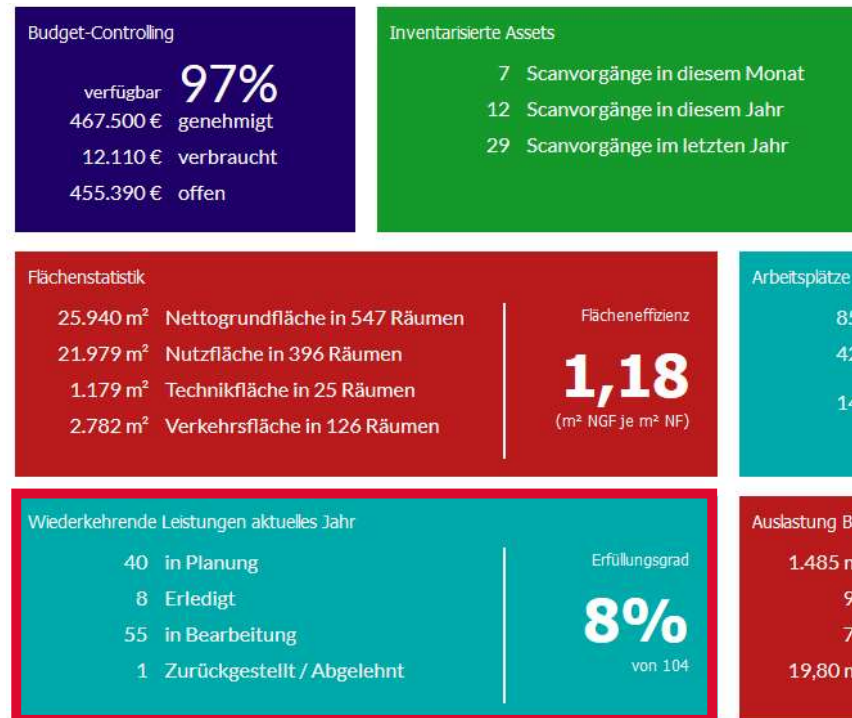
Budget-Controlling

verfügbar 97%
467.500 € genehmigt
12.110 € verbraucht
455.390 € offen

Inventarisierte Assets

7 Scanvorgänge in diesem Monat
12 Scanvorgänge in diesem Jahr
29 Scanvorgänge im letzten Jahr

Flächenstatistik

25.940 m² Nettogrundfläche in 547 Räumen
21.979 m² Nutzfläche in 396 Räumen
1.179 m² Technikfläche in 25 Räumen
2.782 m² Verkehrsfläche in 126 Räumen

Flächeneffizienz
1,18
(m² NGF je m² NF)

Arbeitsplätze
85
42
14

Wiederkehrende Leistungen aktuelles Jahr

40 in Planung
8 Erledigt
55 in Bearbeitung
1 Zurückgestellt / Abgelehnt

Erfüllungsgrad
8%
von 104

Auslastung B
1.485 m
9
7
19,80 m